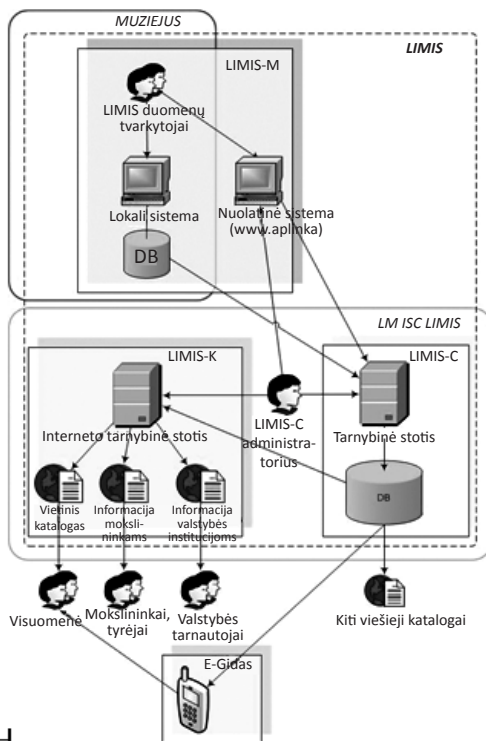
MUZIEJUS

LIMIS

LIMIS-M

LIMIS duomenų tvarkytojai

Lokali sistema

Nuolatinė sistema (www.aplinka)

DB

LM ISC LIMIS

LIMIS-K

LIMIS-C

Interneto tarnybinė stotis

LIMIS-C administratorius

Tarnybinė stotis

DB

Viešinis katalogas

Informacija mokslininkams

Informacija valstybės institucijoms

Visuomenė

Mokslininkai, tyrėjai

Valstybės tarnautojai

Kiti viešieji katalogai

E-Gidas